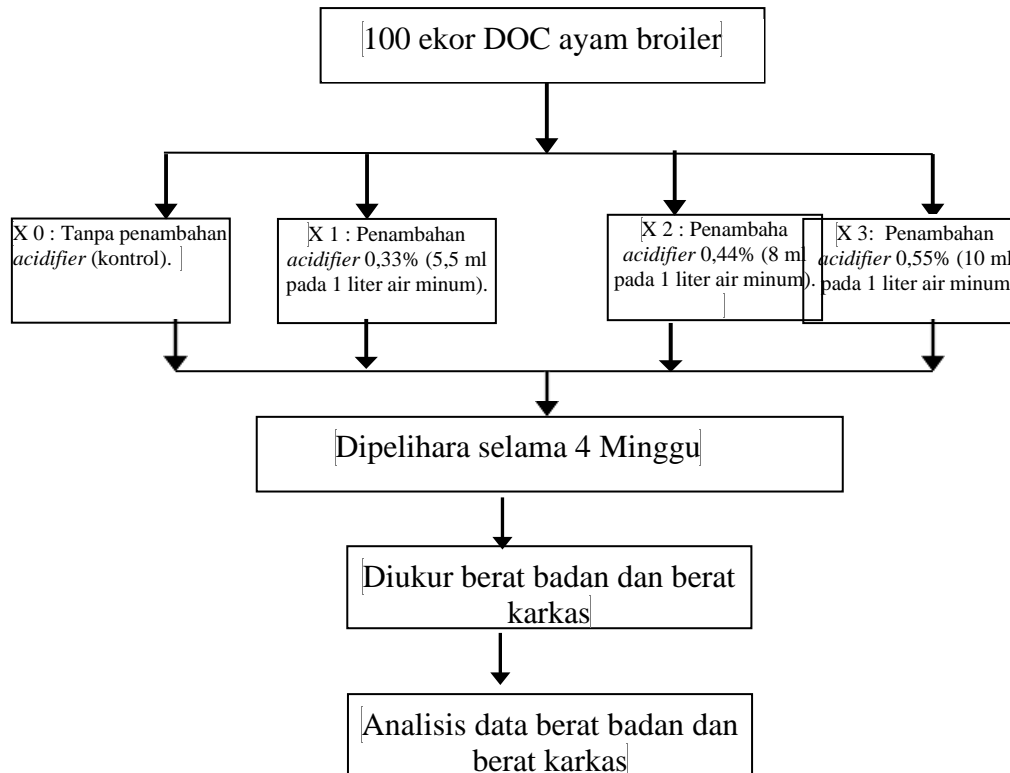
100 ekor DOC ayam broiler

X 0 : Tanpa penambahan *acidifier* (kontrol).

X 1 : Penambahan *acidifier* 0,33% (5,5 ml pada 1 liter air minum).

X 2 : Penambaha *acidifier* 0,44% (8 ml pada 1 liter air minum).

X 3: Penambahan *acidifier* 0,55% (10 ml pada 1 liter air minum

Dipelihara selama 4 Minggu

Diukur berat badan dan berat karkas

Analisis data berat badan dan berat karkas